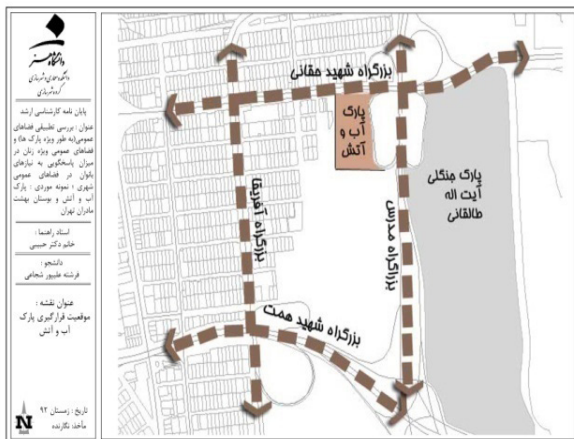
دانشگاه هنر
دانشکده معماری و شهرسازی
گروه شهرسازی

پایان نامه کارشناسی ارشد
عنوان: بررسی تطبیقی فضاهای عمومی(به طور ویژه پارک ها) و فضاهای عمومی ویژه زنان در میزان پاسخگویی به نیازهای بانوان در فضاهای عمومی شهری ؛ نمونه موردی : پارک آب و آتش و بوستان بهشت مادران تهران

استاد راهنما:
خانم دکتر حبیبی

دانشجو:
فرشته علیپور شجاعی

عنوان نقشه :
موقعیت قرارگیری پارک آب و آتش

تاریخ: زمستان ۹۲
مأخذ: نگارنده

N

بزرگراه شهید حقانی
پارک آب و آتش
پارک جنگلی آیت اله طالقانی
بزرگراه آفریقا
بزرگراه مدرس
بزرگراه شهید همت